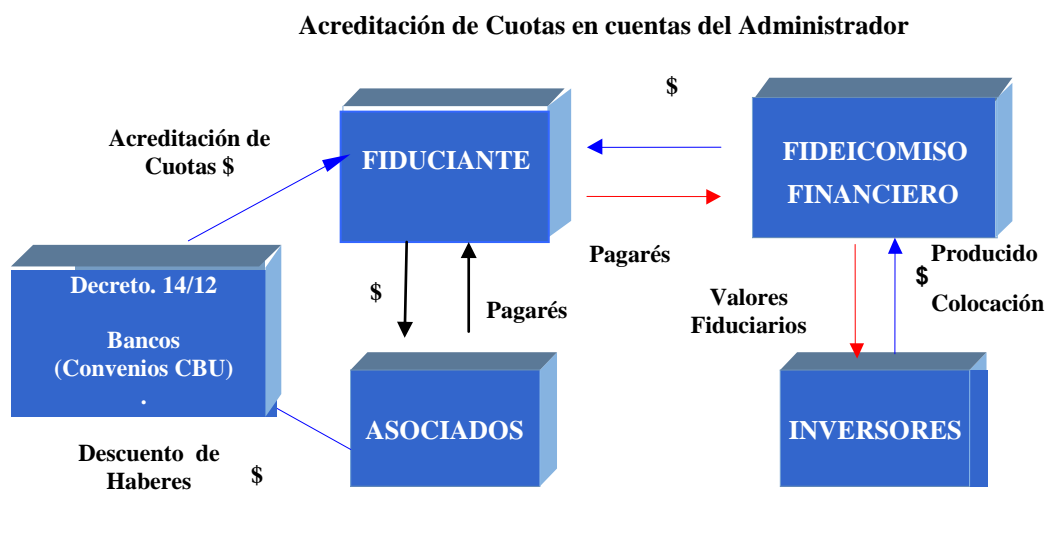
Acreditación de Cuotas en cuentas del Administrador

$

Acreditación de Cuotas $

FIDUCIANTE

FIDEICOMISO FINANCIERO

Decreto. 14/12

Bancos (Convenios CBU)
.

Pagarés

Producido

$

$

Colocación

Pagarés

Valores Fiduciarios

ASOCIADOS

INVERSORES

Descuento de Haberes

$